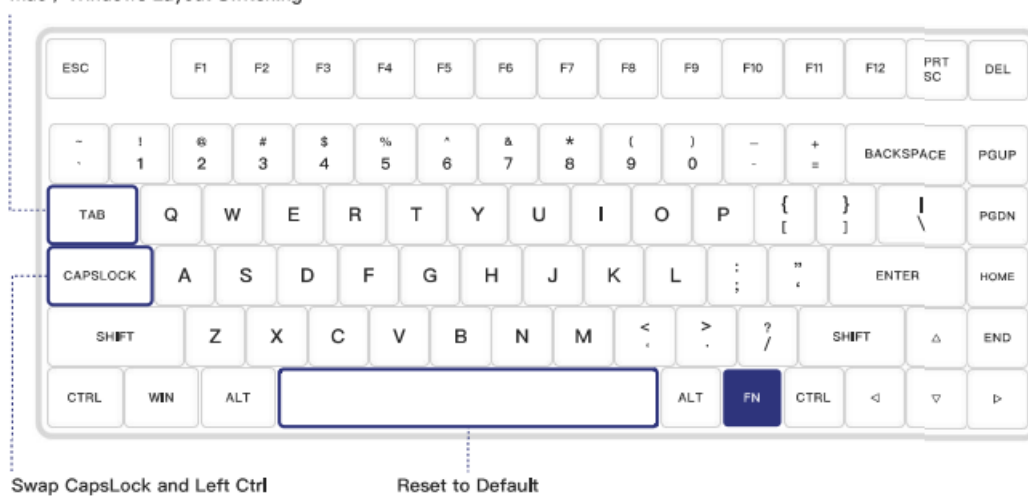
Mac / Windows Layout Switching

ESC F1 F2 F3 F4 F5 F6 F7 F8 F9 F10 F11 F12 PRT SC DEL

~ ` ! 1 @ 2 # 3 $ 4 % 5 ^ 6 & 7 * 8 ( 9 ) 0 _ - + = BACKSPACE PGUP

TAB Q W E R T Y U I O P { [ } ] | \ PGDN

CAPSLOCK A S D F G H J K L : ; " ' ENTER HOME

SHIFT Z X C V B N M < , > . ? / SHIFT △ END

CTRL WIN ALT ALT FN CTRL ◁ ▽ ▷

Swap CapsLock and Left Ctrl

Reset to Default